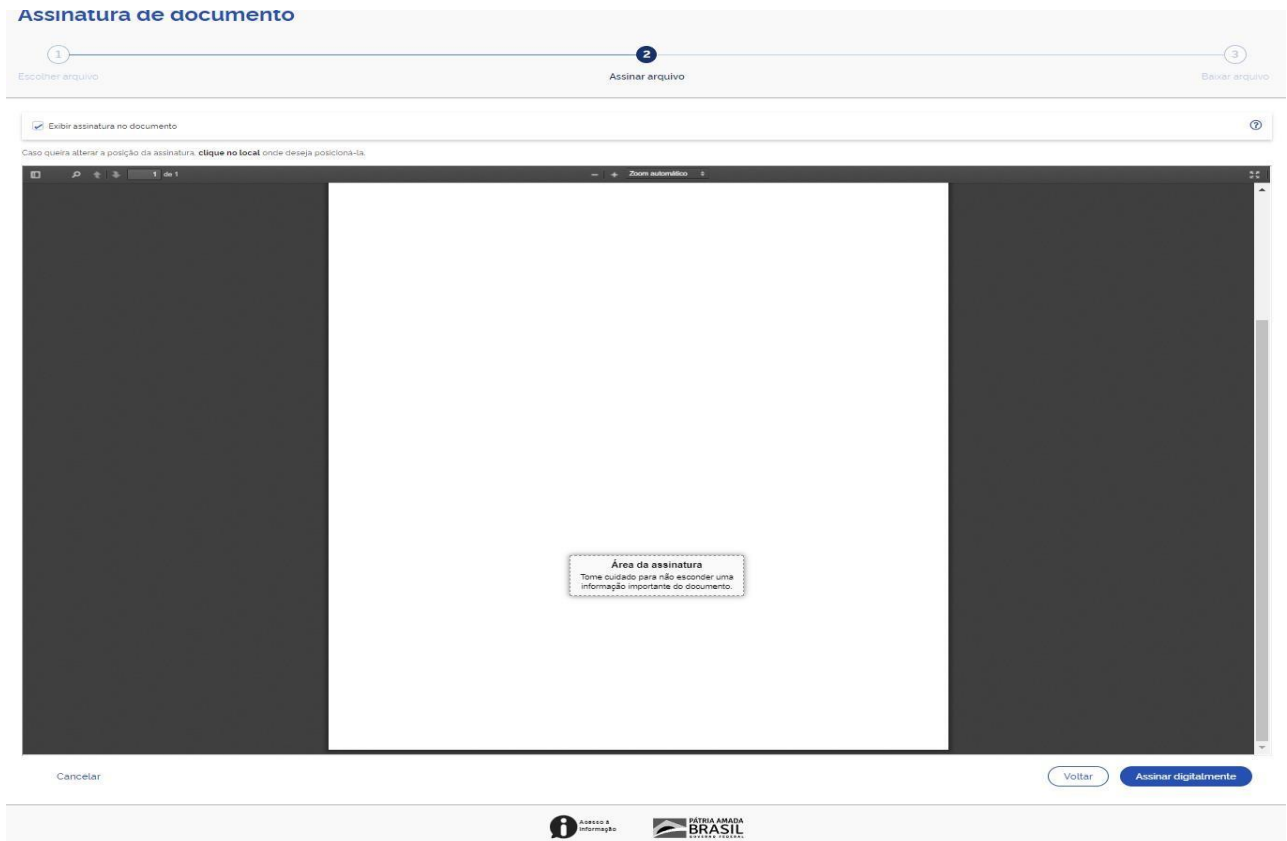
Assinatura de documento

1
Escolher arquivo

2
Assinar arquivo

3
Baixar arquivo

Exibir assinatura no documento

Caso queira alterar a posição da assinatura, **clique no local** onde deseja posicioná-la.

1 de 1

Zoom automático

Área da assinatura
Tome cuidado para não esconder uma informação importante do documento.

Cancelar

Voltar

Assinar digitalmente

Acesso à informação

PÁTRIA AMADA BRASIL
GOVERNO FEDERAL